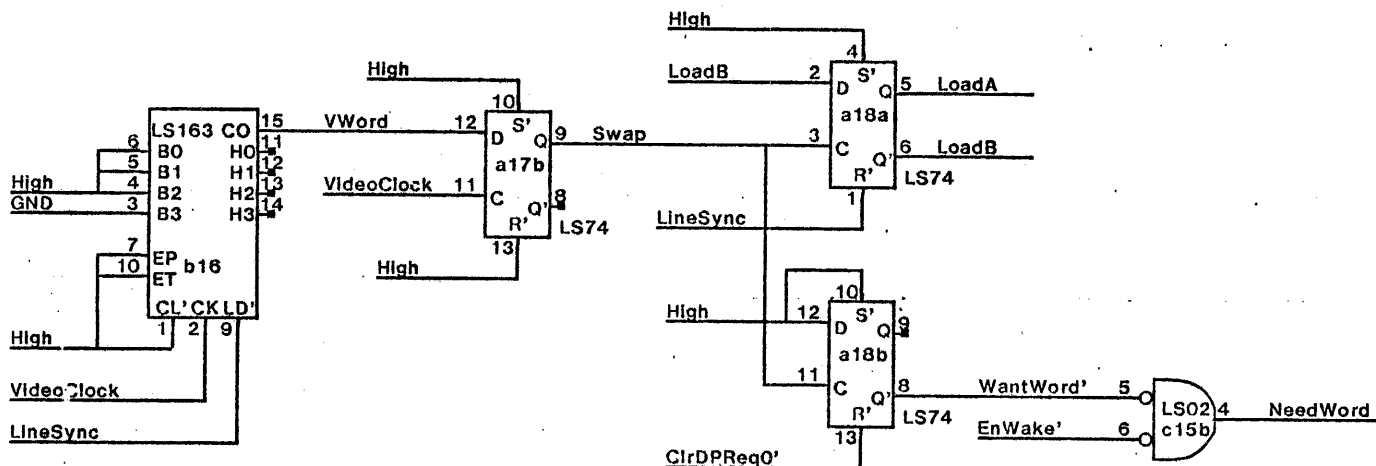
High
LoadB
LoadA
LoadB
4
2
5
6
3
1
D
S'
Q
a18a
C
Q'
R'
LS74
High
10
12
VWord
9
Swap
D
S'
Q
a17b
VideoClock
11
C
8
Q'
R'
LS74
13
High
LS163
CO
15
6
B0
H0
11
5
B1
H1
12
High
4
B2
H2
13
GND
3
B3
H3
14
7
EP
10
ET
b16
CL'
CK
LD'
1
2
9
High
VideoClock
LineSync
LineSync
High
10
12
D
S'
Q
9
a18b
11
C
Q'
8
R'
LS74
13
ClrDPReq0'
WantWord'
5
EnWake'
6
LS02
c15b
4
NeedWord